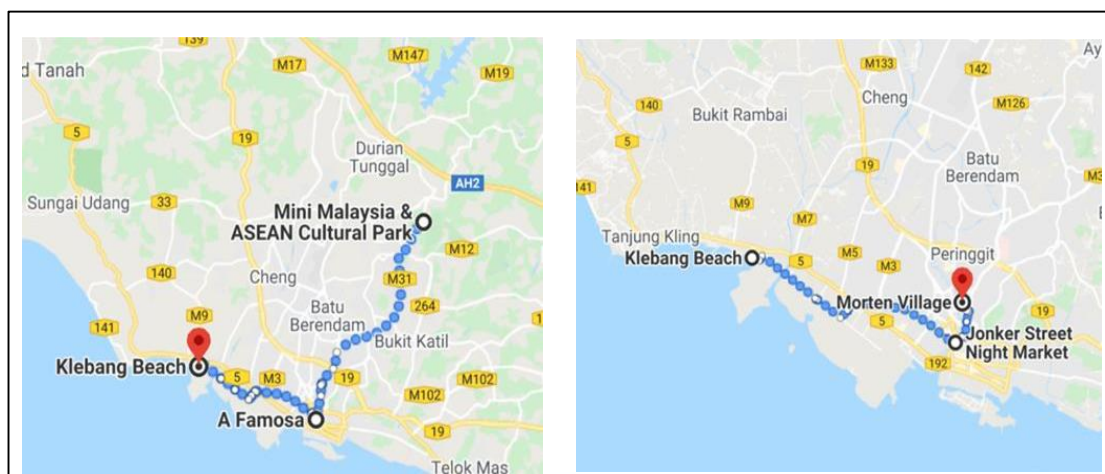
139
d Tanah
M17
M147
M19
5
19
Durian Tunggal
AH2
Sungai Udang
33
Mini Malaysia & ASEAN Cultural Park
M12
140
Cheng
M31
M9
Batu Berendam
264
141
Bukit Katil
Klebang Beach
5
M3
19
M102
M102
A Famosa
19
Telok Mas

M133
142
Ay
Cheng
M126
140
Bukit Rambai
5
19
Batu Berendam
M3
141
M9
M7
Tanjung Kling
M5
M3
Peringgit
Klebang Beach
5
Morten Village
19
5
Jonker Street Night Market
192